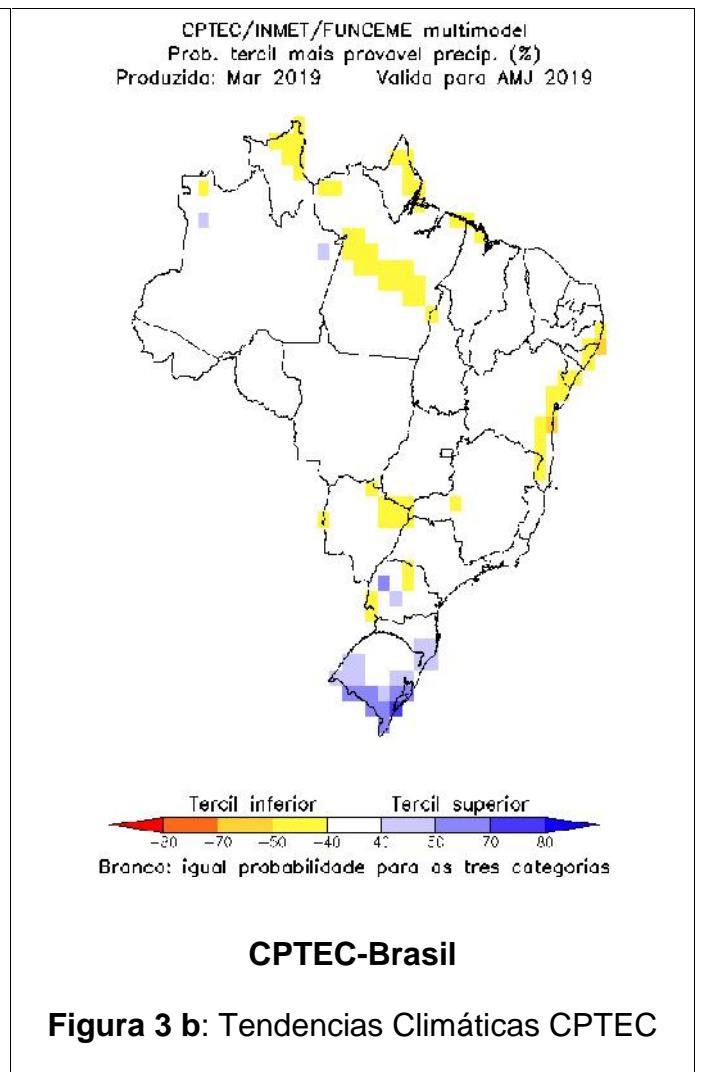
CPTEC/INMET/FUNCEME multimodel
Prob. tercil mais provavel precip. (%)
Produzida: Mar 2019 Valida para AMJ 2019

Tercil inferior Tercil superior
-80 -70 -50 -40 40 50 70 80
Branco: igual probabilidade para as tres categorias

CPTEC-Brasil

Figura 3 b: Tendencias Climáticas CPTEC